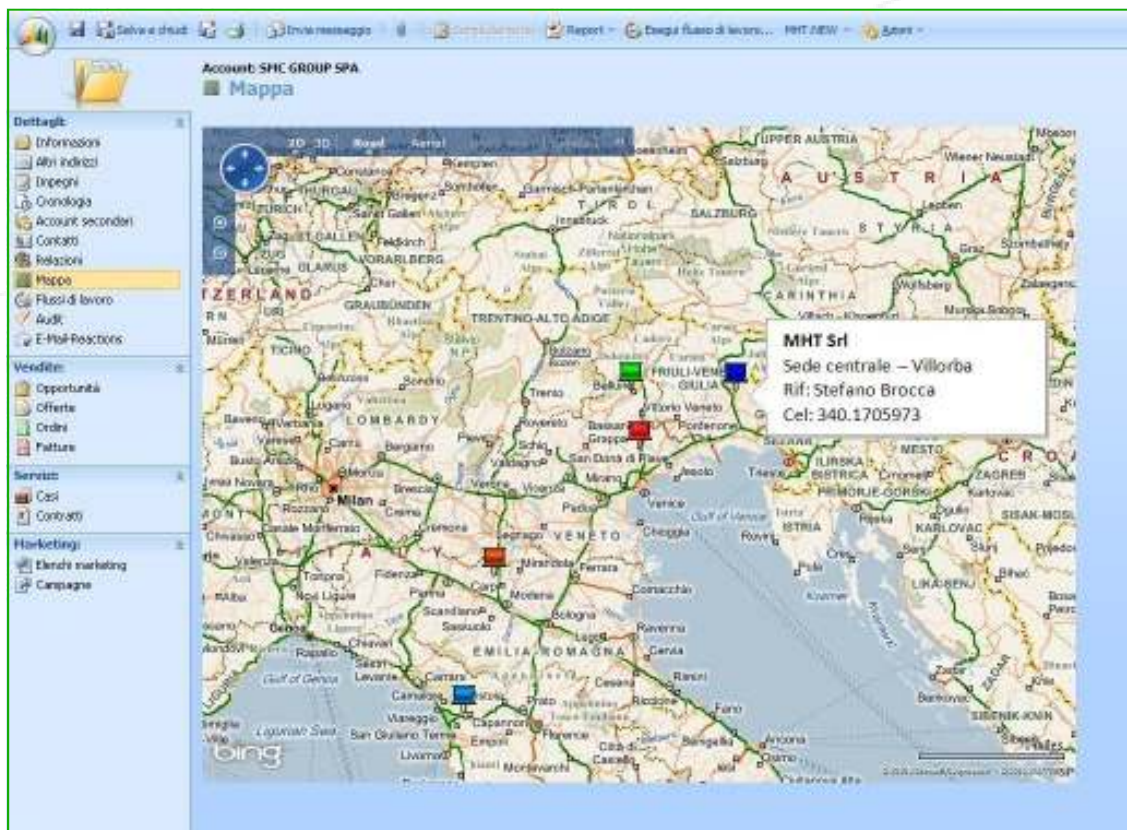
Salva e chiudi | Invia messaggio | Report | Esegui flusso di lavoro... | MHT NEW | Azioni

Account: SMC GROUP SPA
Mappa

Dettagli:
Informazioni
Altri indirizzi
Impegni
Cronologia
Account secondari
Contatti
Relazioni
Mappa
Flussi di lavoro
Audit
E-Mail-Reactions

Vendite:
Opportunità
Offerte
Ordini
Fatture

Servizi:
Casi
Contratti

Marketing:
Elenchi marketing
Campagne

2D 3D Road Aerial

MHT Srl
Sede centrale – Villorba
Rif: Stefano Brocca
Cel: 340.1705973

AUSTRIA
UPPER AUSTRIA
SALZBURG
TIROL
STYRIA
CARINTHIA
ZERLAND
GRAUBÜNDEN
VORARLBERG
GLARUS
ST. GALLEN
ZURICH
TICINO
TRENTINO-ALTO ADIGE
FRIULI-VENEZIA GIULIA
LOMBARDY
VENETO
ITALY
EMILIA-ROMAGNA
ISTRIA
CROATIA
Milan
Verona
Venice
Trento
Bologna
Modena
Parma
Genoa
Florence
Ravenna
Rimini
Trieste
Gulf of Genoa
Ligurian Sea
Gulf of Venice
bing